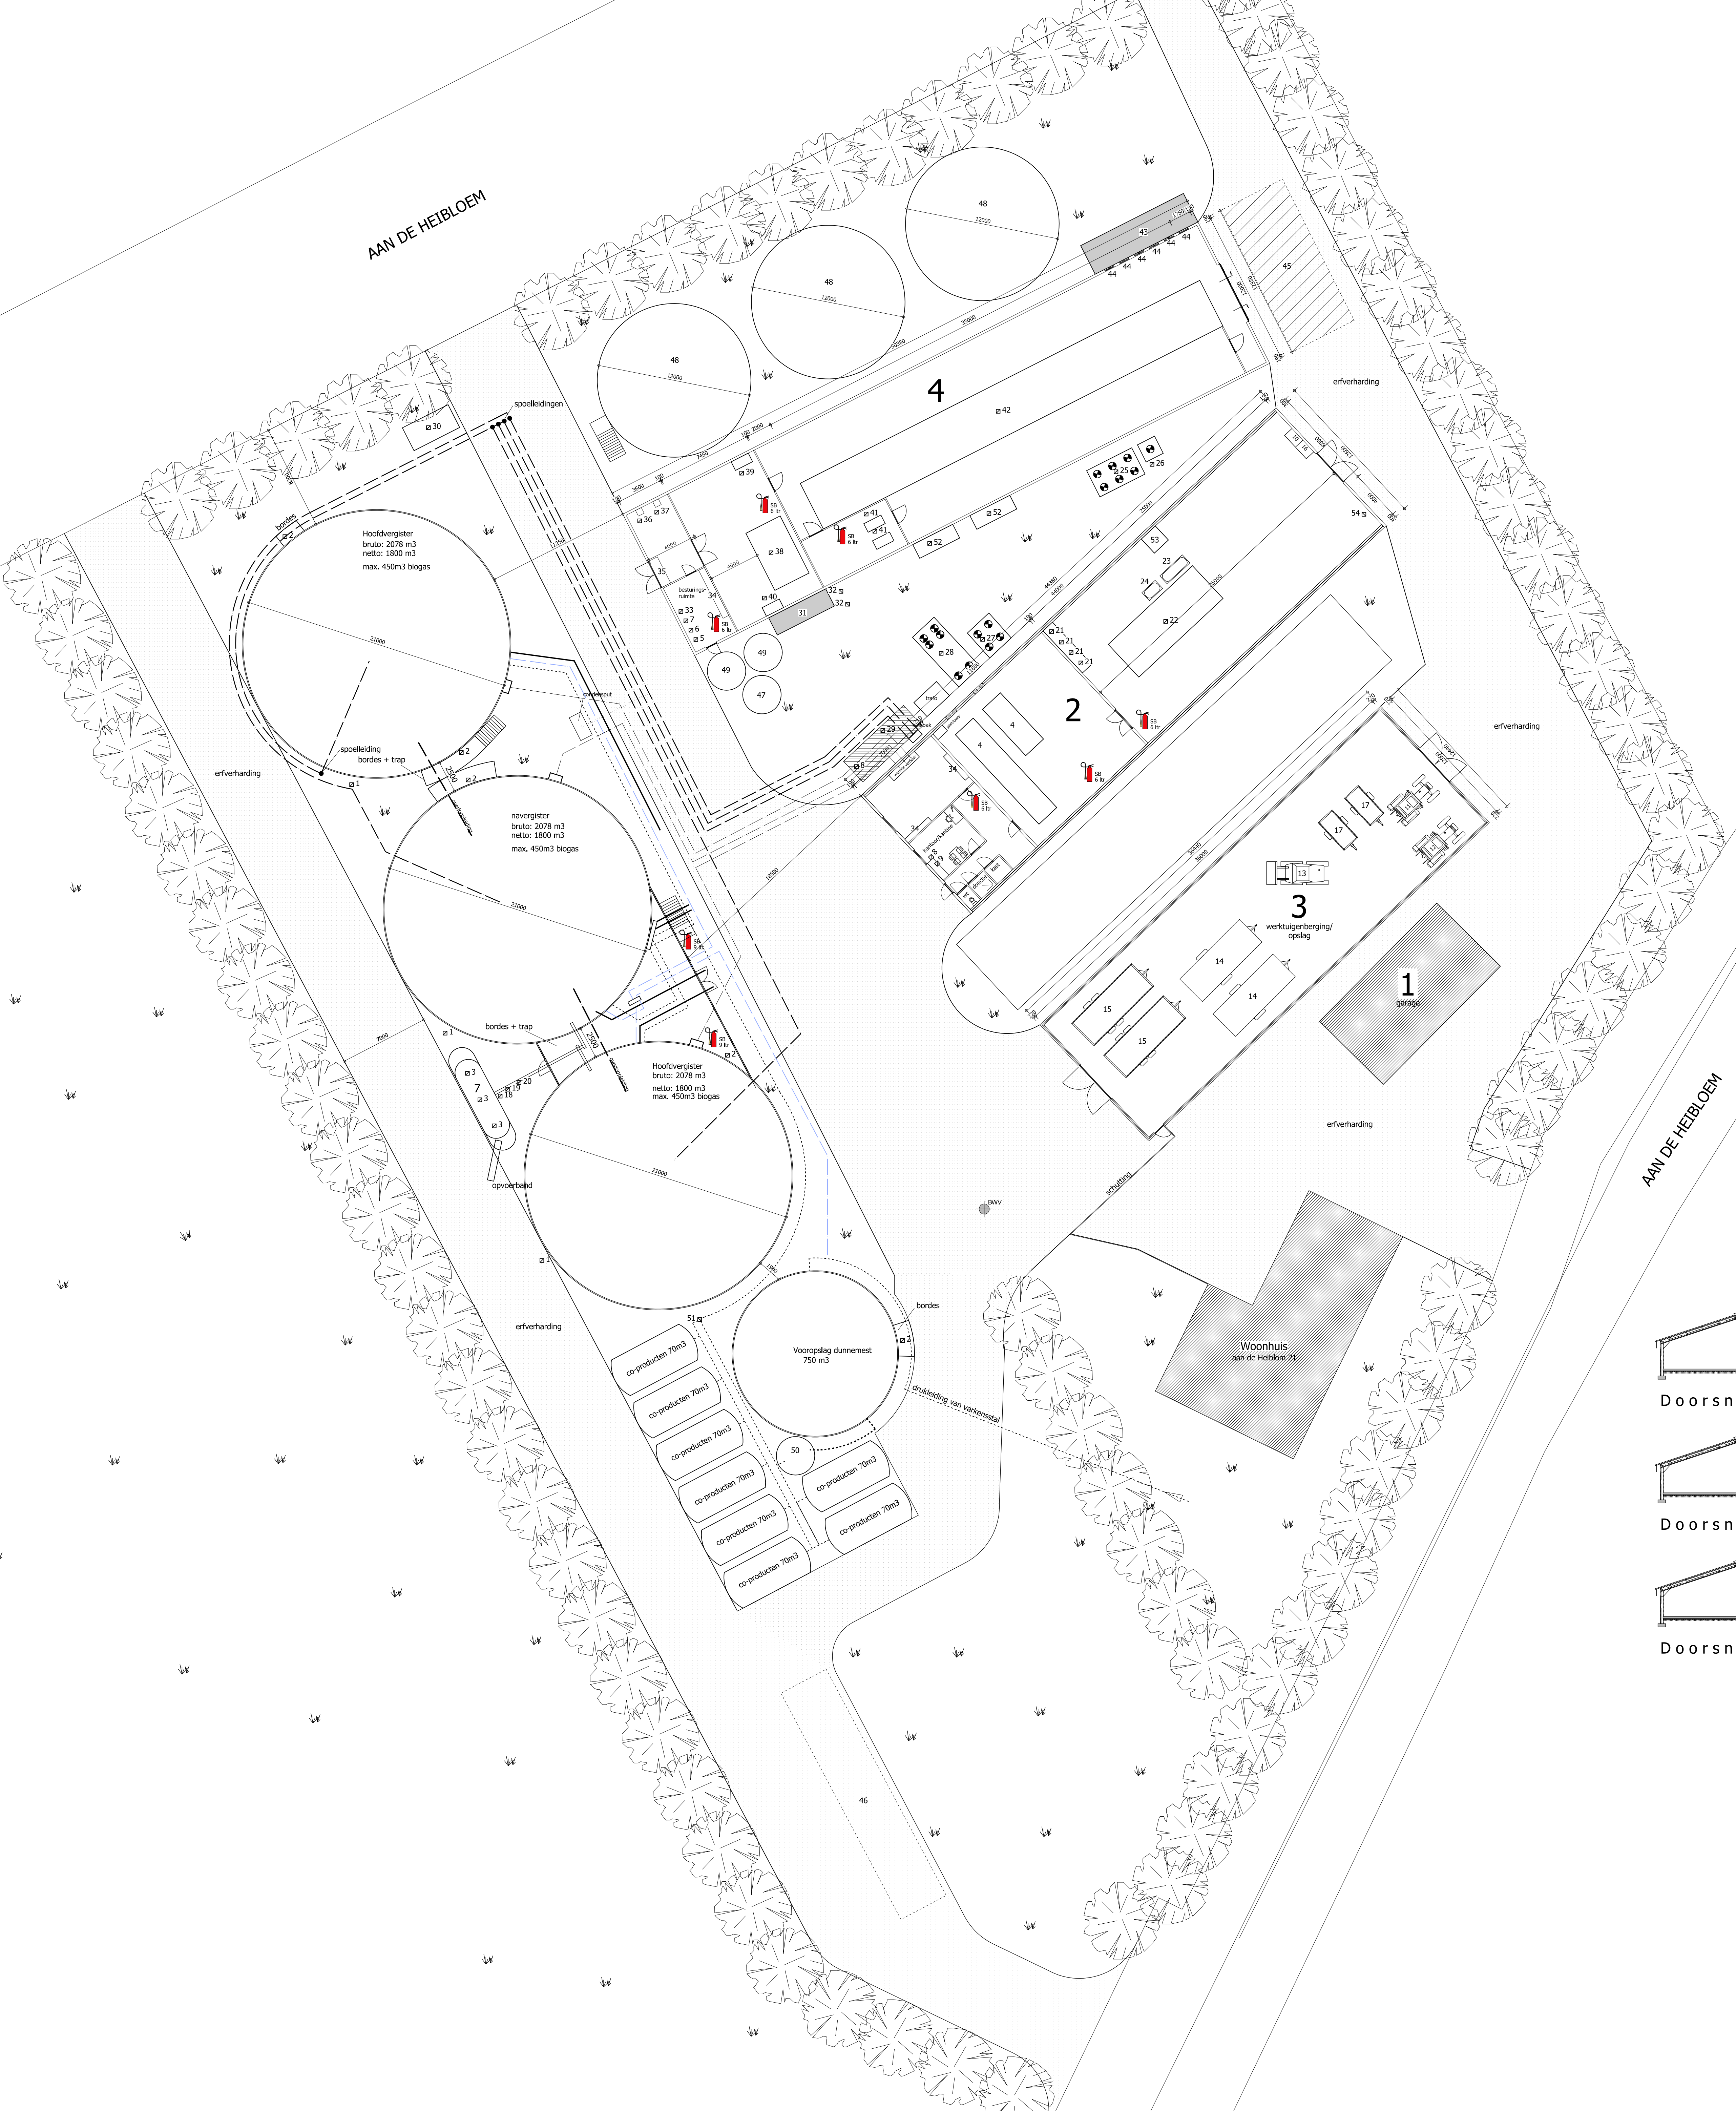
AAN DE HEIBLOEM

48
12000

48
12000

48
12000

43
44 44 44 44 44 44 44

45

erfverharding

4

ø 42

ø 30

spoelleidingen

ø 39

ø 37
ø 36

SB 6 ltr

ø 41
ø 41

ø 52
ø 52

ø 25
ø 26

Hoofdvergister
bruto: 2078 m3
netto: 1800 m3
max. 450m3 biogas

bordes

35

besturingsruimte

34

ø 38

ø 40

31

32
32

ø 33
ø 7
ø 6
ø 5

SB 6 ltr

49
49
47

ø 28
ø 27

53
23
24
ø 22

ø 21
ø 21
ø 21
ø 21

2

54

erfverharding

21000

condensput

spoelleiding
bordes + trap

ø 2
ø 2
ø 1

2500

navergister
bruto: 2078 m3
netto: 1800 m3
max. 450m3 biogas

21000

erfverharding

4
4

ø 29
ø 8

trafo

SB 6 ltr
SB 6 ltr
SB 6 ltr

34
34

ø 8
ø 9

17
17

13

3
werktuigenberging/
opslag

SB 9 ltr

7000

ø 1
bordes + trap

2500

ø 3
7
ø 3
ø 3
ø 18
ø 19
ø 20

SB 9 ltr
ø 2

Hoofdvergister
bruto: 2078 m3
netto: 1800 m3
max. 450m3 biogas

21000

opvoerband

ø 1

14
14

15
15

1
garage

erfverharding

schutting

BWV

AAN DE HEIBLOEM

erfverharding

51

bordes

Vooropslag dunnemest
750 m3

ø 2

drukleiding van varkensstal

co-producten 70m3
co-producten 70m3
co-producten 70m3
co-producten 70m3
co-producten 70m3
co-producten 70m3

50

co-producten 70m3
co-producten 70m3

Woonhuis
aan de Heibloem 21

46

Doorsn
Doorsn
Doorsn